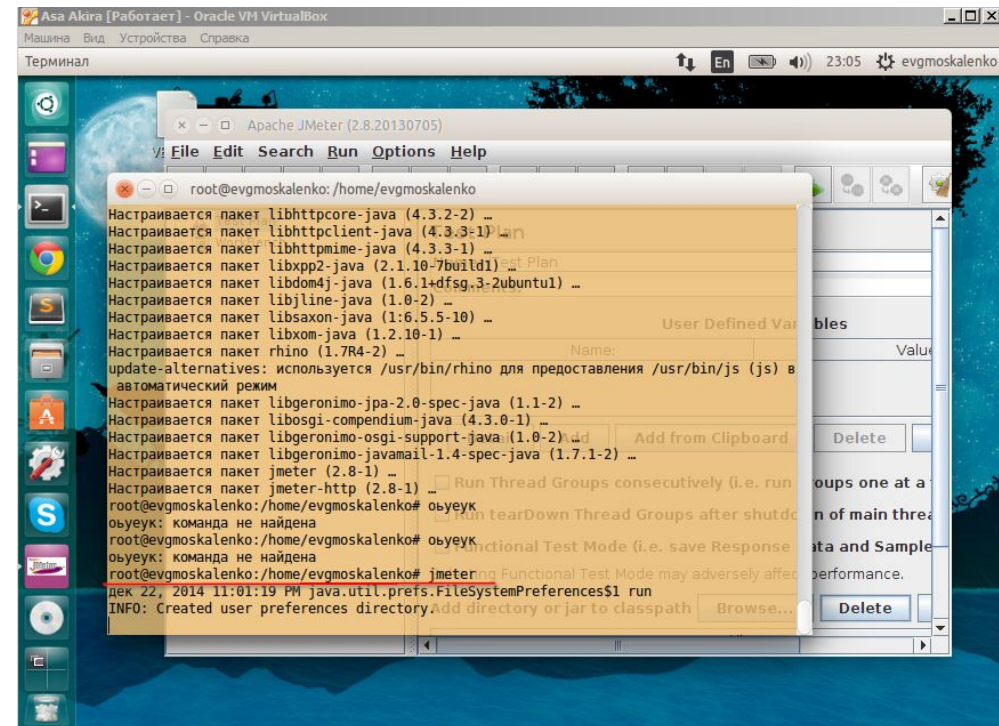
Asa Akira [Работает] - Oracle VM VirtualBox
Машина Вид Устройства Справка
Терминал
En 23:05 evgmoskalenko
Apache JMeter (2.8.20130705)
File Edit Search Run Options Help
root@evgmoskalenko: /home/evgmoskalenko
Настраивается пакет libhttpcore-java (4.3.2-2) …
Настраивается пакет libhttpclient-java (4.3.3-1) …
Настраивается пакет libhttpmime-java (4.3.3-1) …
Настраивается пакет libxpp2-java (2.1.10-7build1) …
Настраивается пакет libdom4j-java (1.6.1+dfsg.3-2ubuntu1) …
Настраивается пакет libjline-java (1.0-2) …
Настраивается пакет libsaxon-java (1:6.5.5-10) …
Настраивается пакет libxom-java (1.2.10-1) …
Настраивается пакет rhino (1.7R4-2) …
update-alternatives: используется /usr/bin/rhino для предоставления /usr/bin/js (js) в автоматический режим
Настраивается пакет libgeronimo-jpa-2.0-spec-java (1.1-2) …
Настраивается пакет libosgi-compendium-java (4.3.0-1) …
Настраивается пакет libgeronimo-osgi-support-java (1.0-2) …
Настраивается пакет libgeronimo-javamail-1.4-spec-java (1.7.1-2) …
Настраивается пакет jmeter (2.8-1) …
Настраивается пакет jmeter-http (2.8-1) …
root@evgmoskalenko:/home/evgmoskalenko# оьуеук
оьуеук: команда не найдена
root@evgmoskalenko:/home/evgmoskalenko# оьуеук
оьуеук: команда не найдена
root@evgmoskalenko:/home/evgmoskalenko# jmeter
дек 22, 2014 11:01:19 PM java.util.prefs.FileSystemPreferences$1 run
INFO: Created user preferences directory.
Plan
User Defined Variables
Name:
Value
Add
Add from Clipboard
Delete
Run Thread Groups consecutively (i.e. run groups one at a
Run tearDown Thread Groups after shutdown of main threa
Functional Test Mode (i.e. save Response Data and Sample
Functional Test Mode may adversely affect performance.
Add directory or jar to classpath
Browse...
Delete